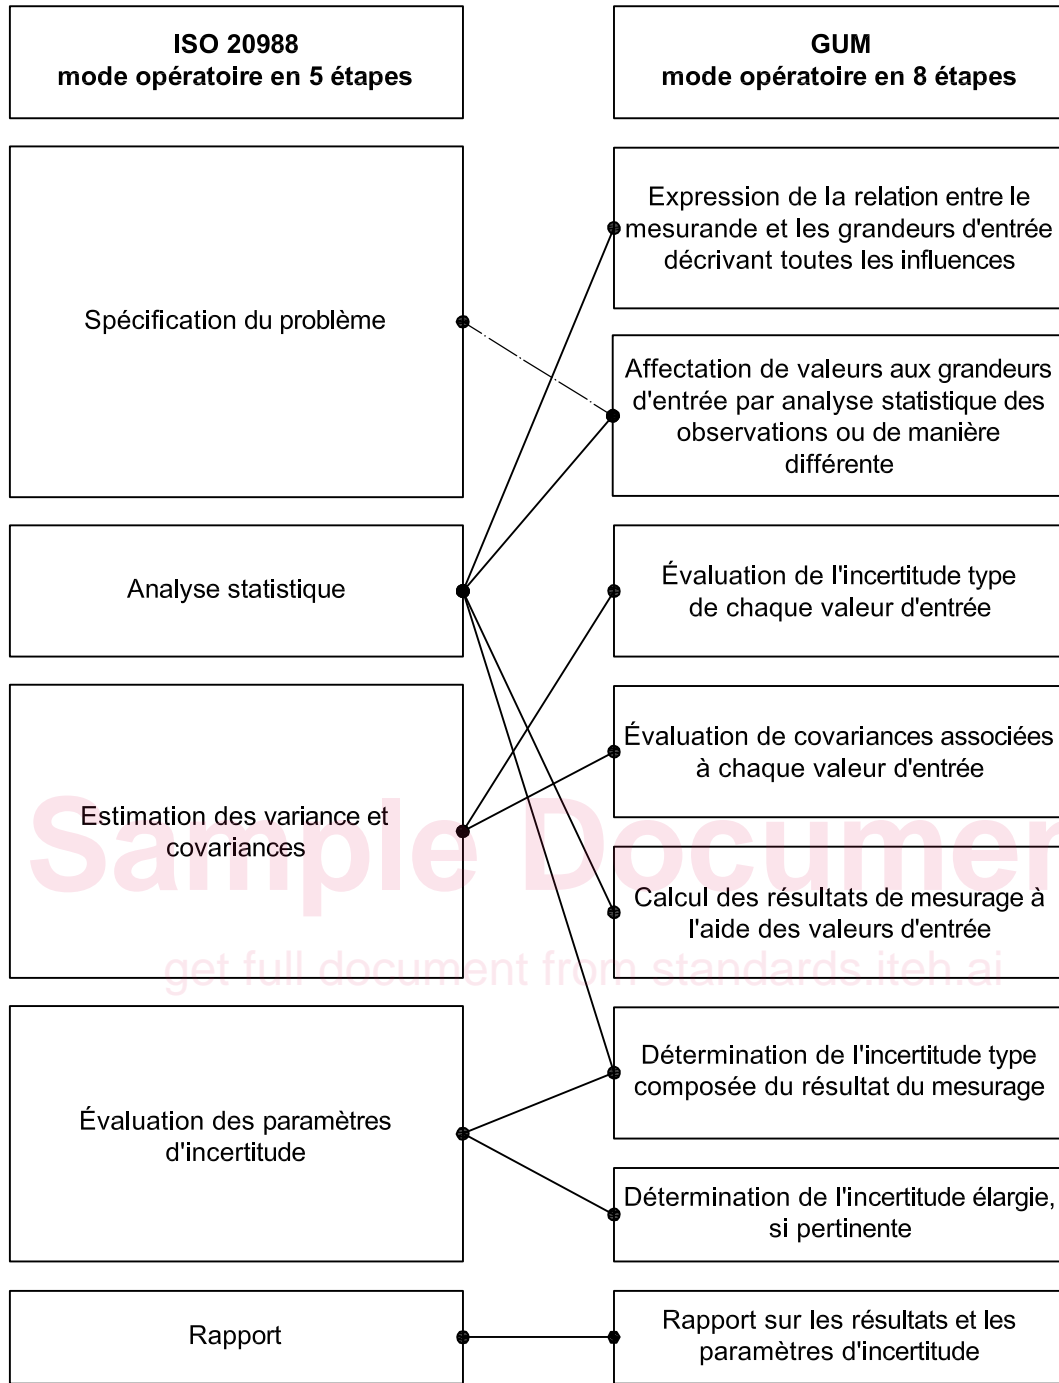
ISO 20988
mode opératoire en 5 étapes

GUM
mode opératoire en 8 étapes

Spécification du problème

Expression de la relation entre le mesurande et les grandeurs d'entrée décrivant toutes les influences

Affectation de valeurs aux grandeurs d'entrée par analyse statistique des observations ou de manière différente

Analyse statistique

Évaluation de l'incertitude type de chaque valeur d'entrée

Estimation des variance et covariances

Évaluation de covariances associées à chaque valeur d'entrée

Calcul des résultats de mesurage à l'aide des valeurs d'entrée

Sample Document
get full document from standards.iteh.ai

Évaluation des paramètres d'incertitude

Détermination de l'incertitude type composée du résultat du mesurage

Détermination de l'incertitude élargie, si pertinente

Rapport

Rapport sur les résultats et les paramètres d'incertitude